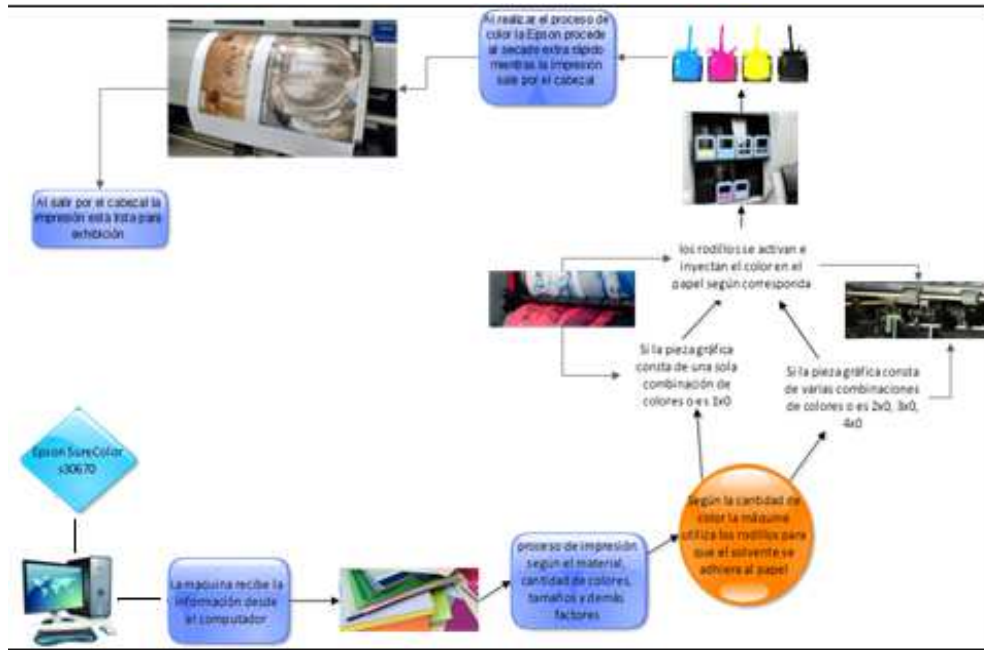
Al realizar el proceso de color la Epson procede al secado extra rápido mientras la impresión sale por el cabezal

Al salir por el cabezal la impresión esta lista para exhibición

los rodillos se activan e inyectan el color en el papel según corresponda

Si la pieza gráfica consta de una sola combinación de colores o es 1x0

Si la pieza gráfica consta de varias combinaciones de colores o es 2x0, 3x0, 4x0

Epson SureColor s30670

Según la cantidad de color la maquina utiliza los rodillos para que el solvente se adhiera al papel

La maquina recibe la información desde el computador

proceso de impresión según el material, cantidad de colores, tamaños y demás factores